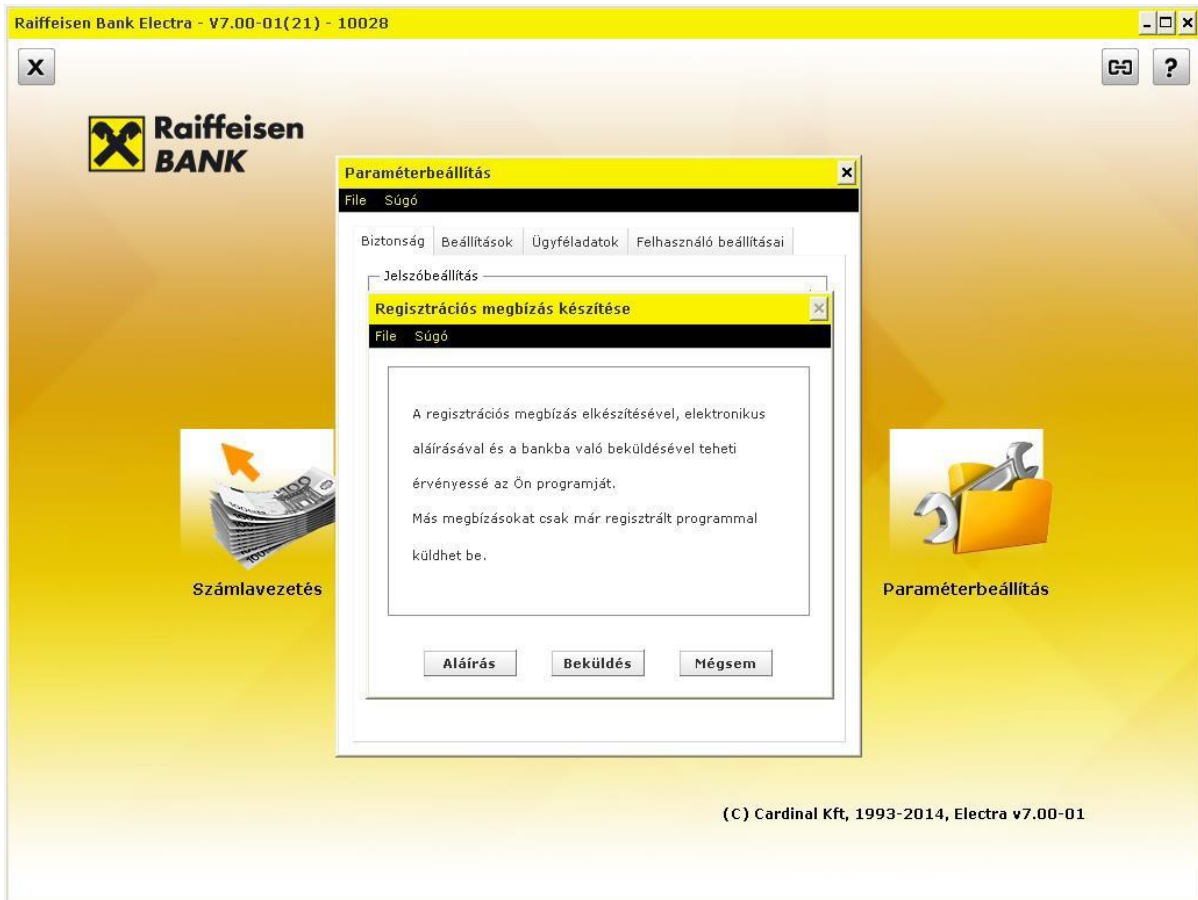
Raiffeisen Bank Electra - V7.00-01(21) - 10028

X

Raiffeisen BANK

Paraméterbeállítás

File Súgó

Biztonság | Beállítások | Ügyféladatok | Felhasználó beállításai

Jelszóbeállítás

Regisztrációs megbízás készítése

File Súgó

A regisztrációs megbízás elkészítésével, elektronikus aláírásával és a bankba való beküldésével teheti érvényessé az Ön programját.

Más megbízásokat csak már regisztrált programmal küldhet be.

Aláírás | Beküldés | Mégsem

Számlavezetés

Paraméterbeállítás

(C) Cardinal Kft, 1993-2014, Electra v7.00-01